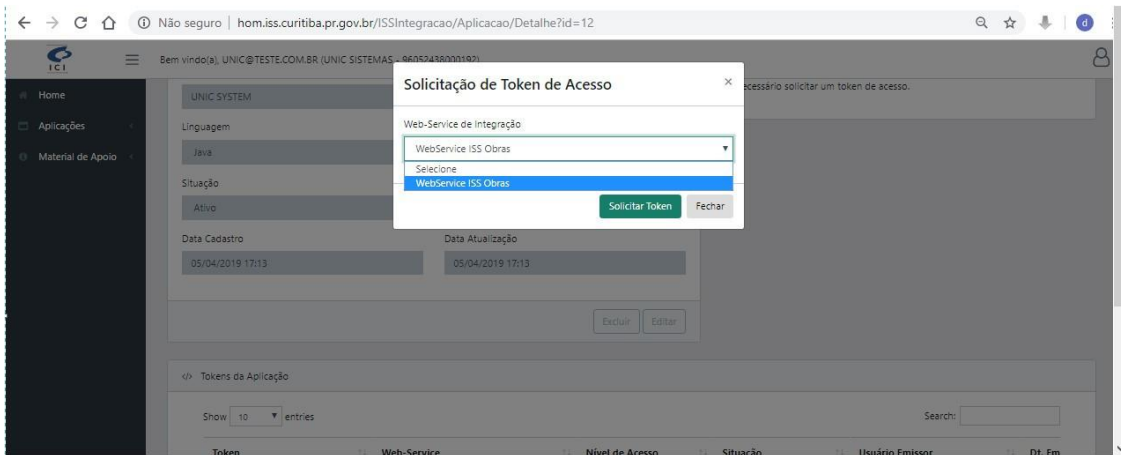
Não seguro | hom.iss.curitiba.pr.gov.br/ISSIntegracao/Aplicacao/Detalhe?id=12

ICI

Bem vindo(a), UNIC@TESTE.COM.BR (UNIC SISTEMAS - 96052438000192)

Home
Aplicações
Material de Apoio

UNIC SYSTEM
Linguagem
Java
Situação
Ativo
Data Cadastro
05/04/2019 17:13
Data Atualização
05/04/2019 17:13

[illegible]ecessário solicitar um token de acesso.

Excluir Editar

Solicitação de Token de Acesso ×

Web-Service de Integração
WebService ISS Obras
Selecione
WebService ISS Obras

Solicitar Token Fechar

</> Tokens da Aplicação

Show 10 entries
Search:

| Token | Web-Service | Nível de Acesso | Situação | Usuário Emissor | Dt. Em |
|---|---|---|---|---|---|